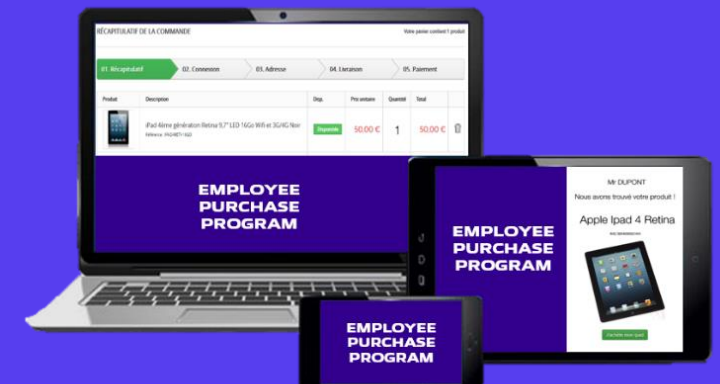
RÉCAPITULATIF DE LA COMMANDE

Votre panier contient 1 produit

01. Récapitulatif
02. Connexion
03. Adresse
04. Livraison
05. Paiement

| Produit | Description | Disp. | Prix unitaire | Quantité | Total |
|---|---|---|---|---|---|
| | iPad 4ème génération Retina 9,7" LED 16Go Wifi et 3G/4G Noir Référence: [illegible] | Disponible | 50.00 € | 1 | 50.00 € |

EMPLOYEE PURCHASE PROGRAM

EMPLOYEE PURCHASE PROGRAM

Mr DUPONT

Nous avons trouvé votre produit !

Apple Ipad 4 Retina

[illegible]

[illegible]

EMPLOYEE PURCHASE PROGRAM